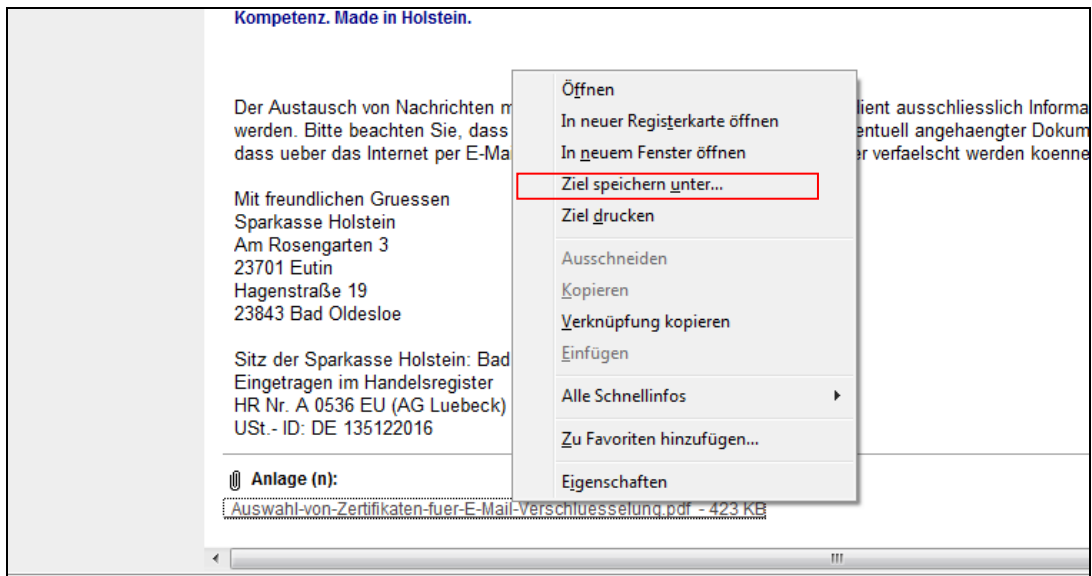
Kompetenz. Made in Holstein.

Der Austausch von Nachrichten m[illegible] lient ausschliesslich Informa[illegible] werden. Bitte beachten Sie, dass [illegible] entuell angehaengter Dokum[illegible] dass ueber das Internet per E-Ma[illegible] er verfaelscht werden koenne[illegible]

Mit freundlichen Gruessen
Sparkasse Holstein
Am Rosengarten 3
23701 Eutin
Hagenstraße 19
23843 Bad Oldesloe

Sitz der Sparkasse Holstein: Bad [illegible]
Eingetragen im Handelsregister
HR Nr. A 0536 EU (AG Luebeck)
USt.- ID: DE 135122016

Anlage (n):
Auswahl-von-Zertifikaten-fuer-E-Mail-Verschluesselung.pdf - 423 KB

Öffnen
In neuer Registerkarte öffnen
In neuem Fenster öffnen
Ziel speichern unter...
Ziel drucken
Ausschneiden
Kopieren
Verknüpfung kopieren
Einfügen
Alle Schnellinfos
Zu Favoriten hinzufügen...
Eigenschaften